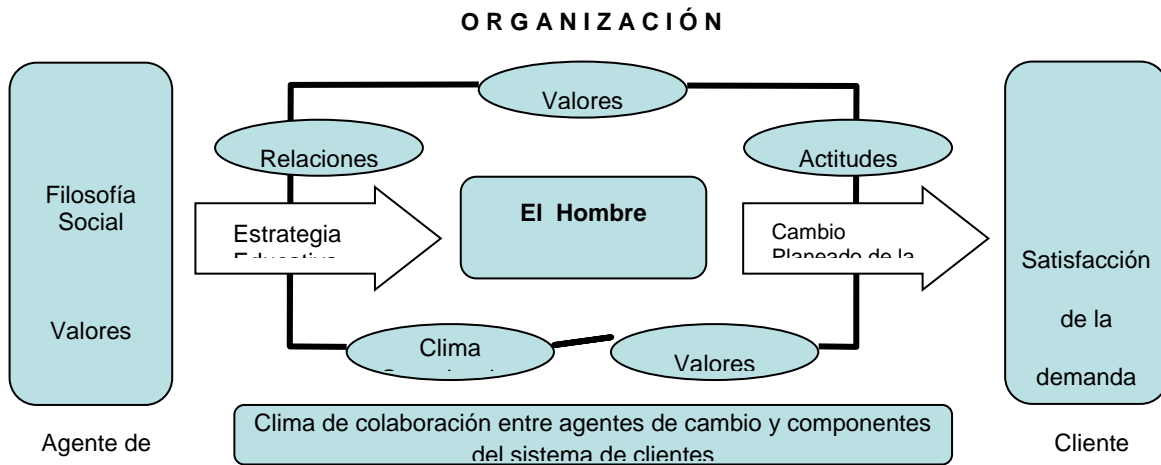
O R G A N I Z A C I Ó N

Filosofía Social

Valores

Valores

Relaciones

Actitudes

Estrategia Educativa

El Hombre

Cambio Planeado de la

Satisfacción de la demanda

Clima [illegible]

Valores

Clima de colaboración entre agentes de cambio y componentes del sistema de clientes

Agente de

Cliente